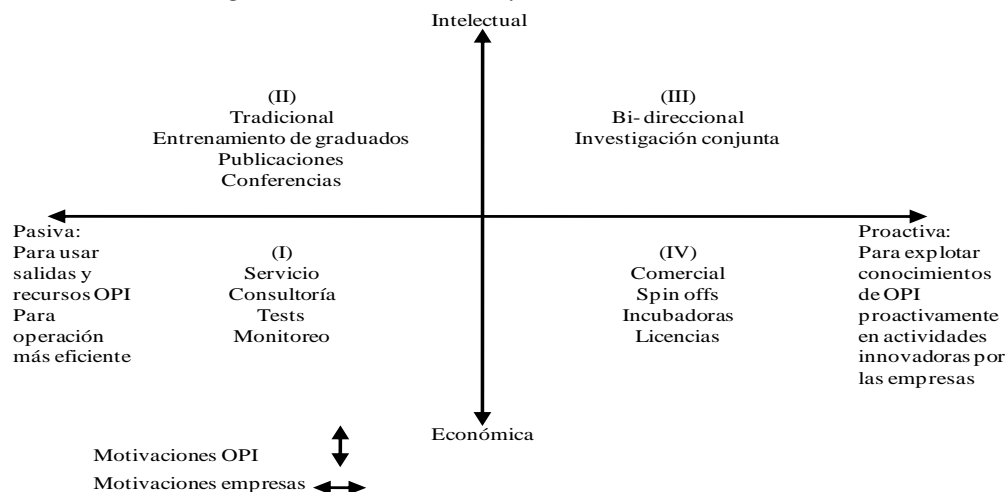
Intelectual

(II)
Tradicional
Entrenamiento de graduados
Publicaciones
Conferencias

(III)
Bi-direccional
Investigación conjunta

Pasiva:
Para usar salidas y recursos OPI
Para operación más eficiente

(I)
Servicio
Consultoría
Tests
Monitoreo

(IV)
Comercial
Spin offs
Incubadoras
Licencias

Proactiva:
Para explotar conocimientos de OPI proactivamente en actividades innovadoras por las empresas

Económica

Motivaciones OPI
Motivaciones empresas